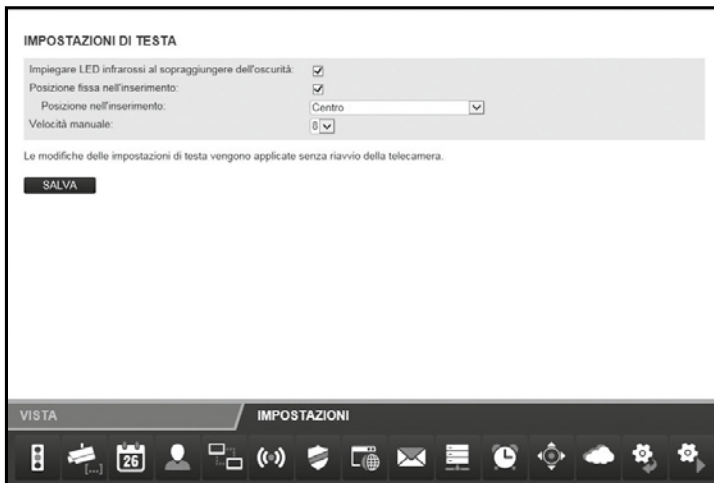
IMPOSTAZIONI DI TESTA

Impiegare LED infrarossi al sopraggiungere dell'oscurità:
Posizione fissa nell'inserimento:
Posizione nell'inserimento: Centro
Velocità manuale: 8

Le modifiche delle impostazioni di testa vengono applicate senza riavvio della telecamera.

SALVA

VISTA
IMPOSTAZIONI

[...]
26